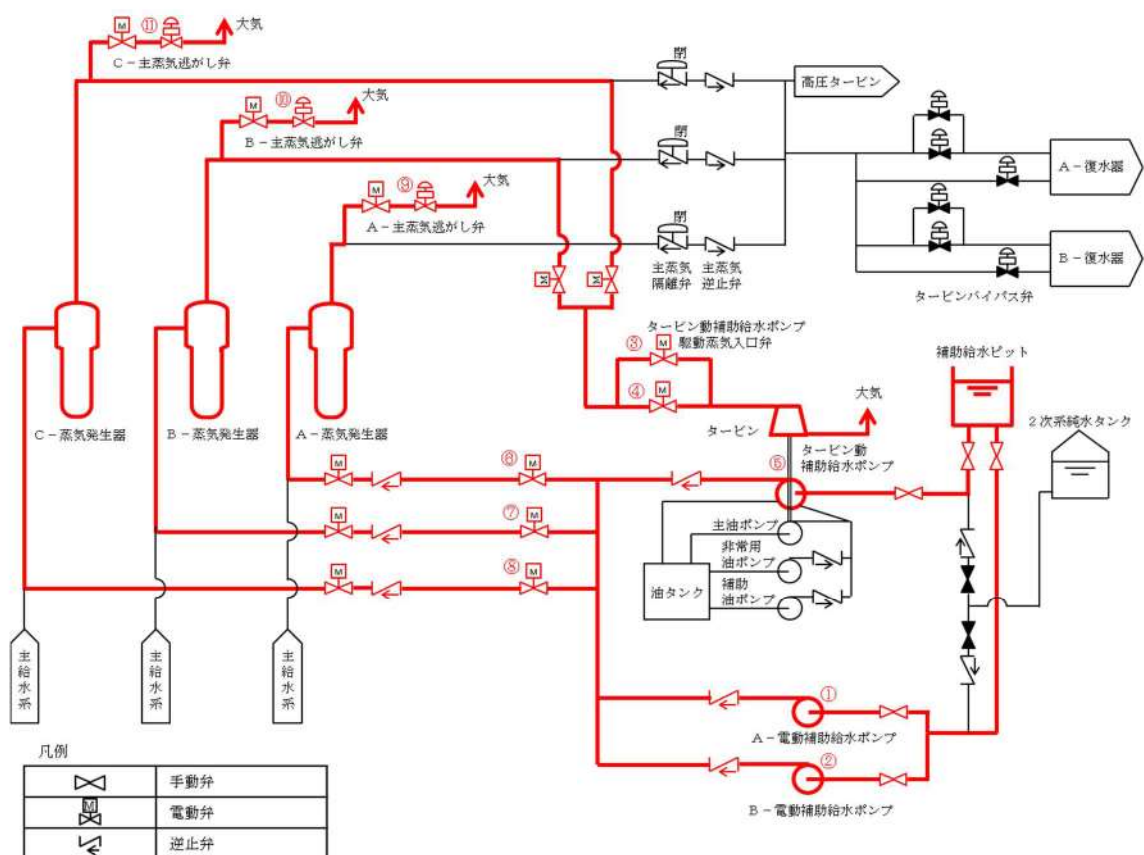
⑪ 大気
C－主蒸気逃がし弁
閉
高圧タービン
⑩ 大気
B－主蒸気逃がし弁
閉
A－復水器
⑨ 大気
A－主蒸気逃がし弁
閉
B－復水器
主蒸気 隔離弁
主蒸気 逆止弁
タービンバイパス弁
タービン動補助給水ポンプ
③ 駆動蒸気入口弁
補助給水ピット
④
大気
C－蒸気発生器
B－蒸気発生器
A－蒸気発生器
タービン
2次系純水タンク
⑧
⑤ タービン動 補助給水ポンプ
⑦
主油ポンプ
非常用 油ポンプ
⑥
油タンク
補助 油ポンプ
主給水系
主給水系
主給水系
①
A－電動補助給水ポンプ
②
B－電動補助給水ポンプ
凡例

| | |
|---|---|
| | 手動弁 |
| M | 電動弁 |
| | 逆止弁 |